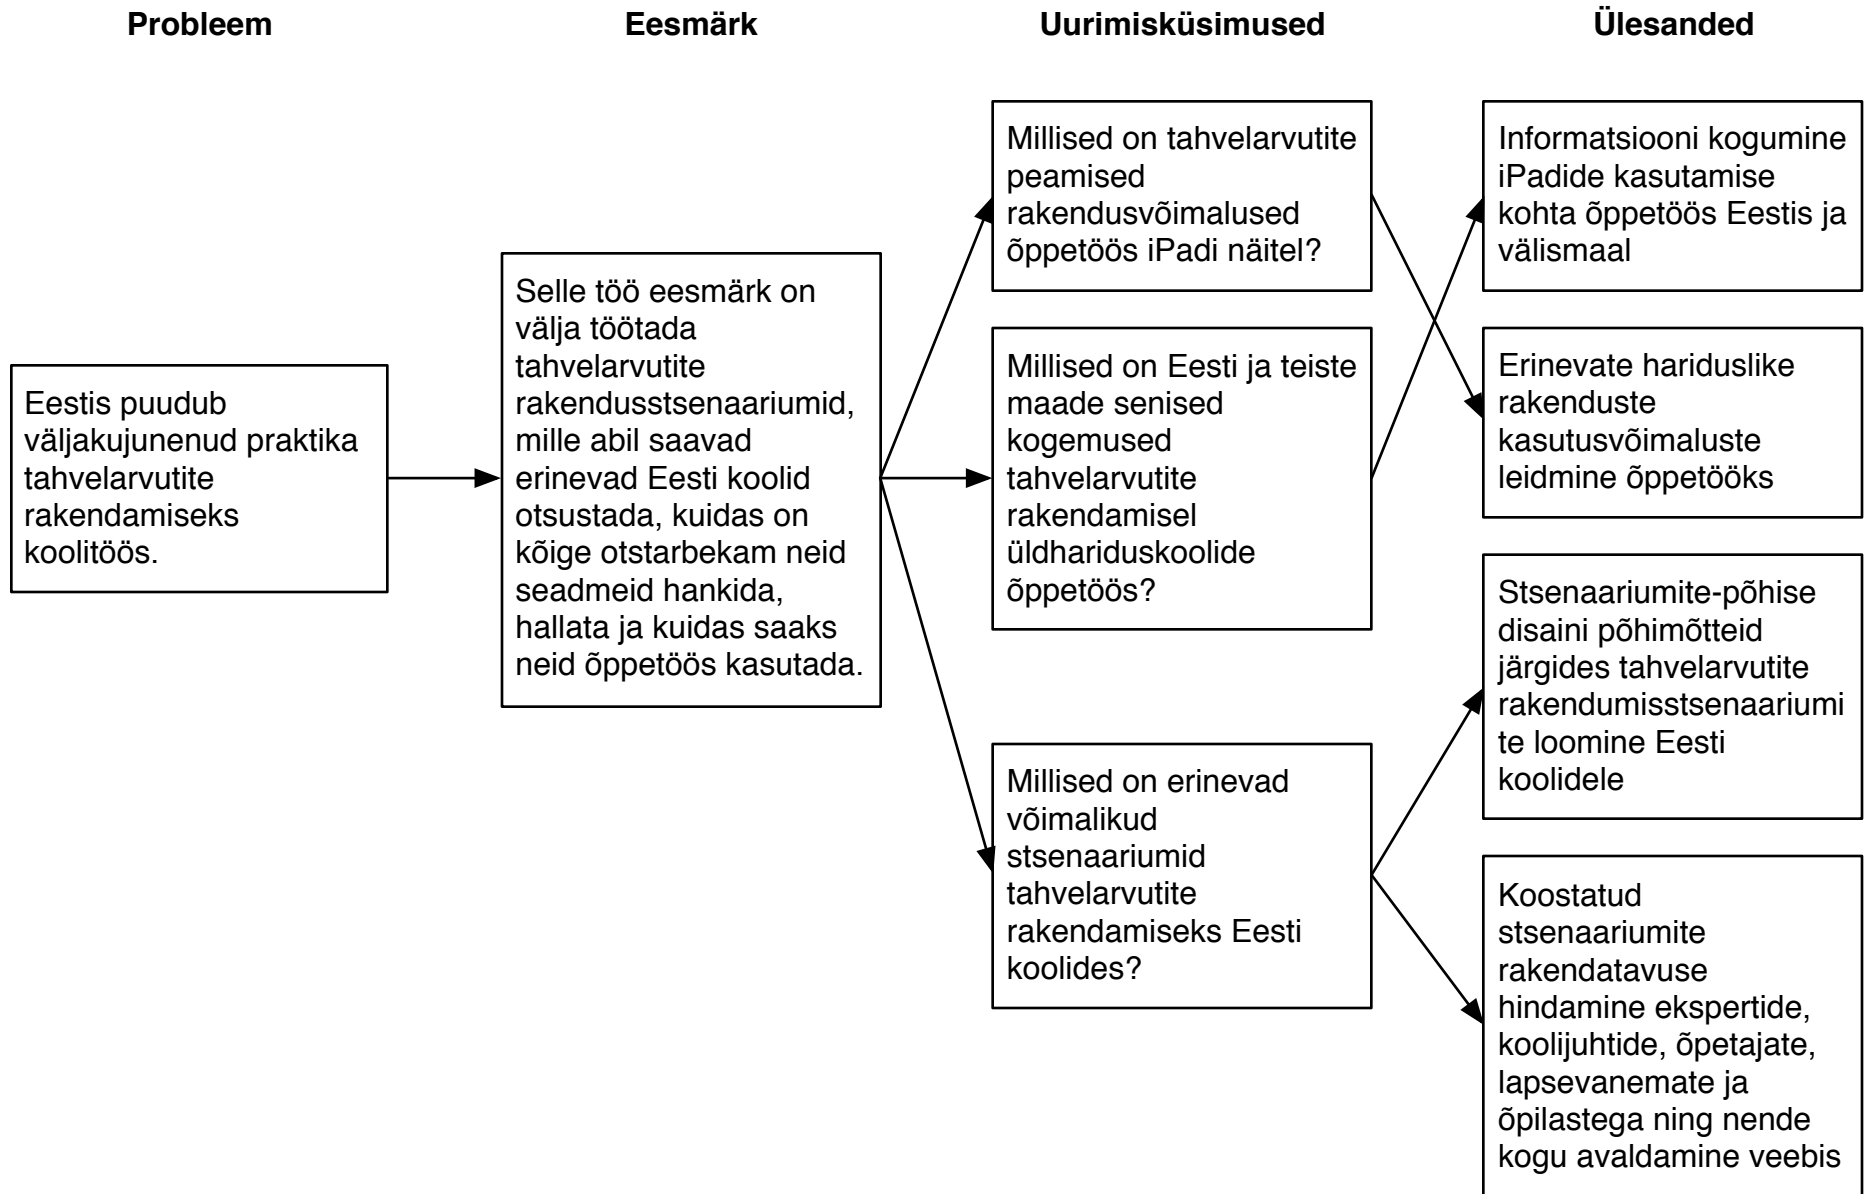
Probleem

Eesmärk

Uurimisküsimused

Ülesanded

Eestis puudub väljakujunenud praktika tahvelarvutite rakendamiseks koolitöös.

Selle töö eesmärk on välja töötada tahvelarvutite rakendusstsenaariumid, mille abil saavad erinevad Eesti koolid otsustada, kuidas on kõige otstarbekam neid seadmeid hankida, hallata ja kuidas saaks neid õppetöös kasutada.

Millised on tahvelarvutite peamised rakendusvõimalused õppetöös iPadi näitel?

Millised on Eesti ja teiste maade senised kogemused tahvelarvutite rakendamisel üldhariduskoolide õppetöös?

Millised on erinevad võimalikud stsenaariumid tahvelarvutite rakendamiseks Eesti koolides?

Informatsiooni kogumine iPadide kasutamise kohta õppetöös Eestis ja välismaal

Erinevate hariduslike rakenduste kasutusvõimaluste leidmine õppetööks

Stsenaariumite-põhise disaini põhimõtteid järgides tahvelarvutite rakendumisstsenaariumite loomine Eesti koolidele

Koostatud stsenaariumite rakendatavuse hindamine ekspertide, koolijuhtide, õpetajate, lapsevanemate ja õpilastega ning nende kogu avaldamine veebis